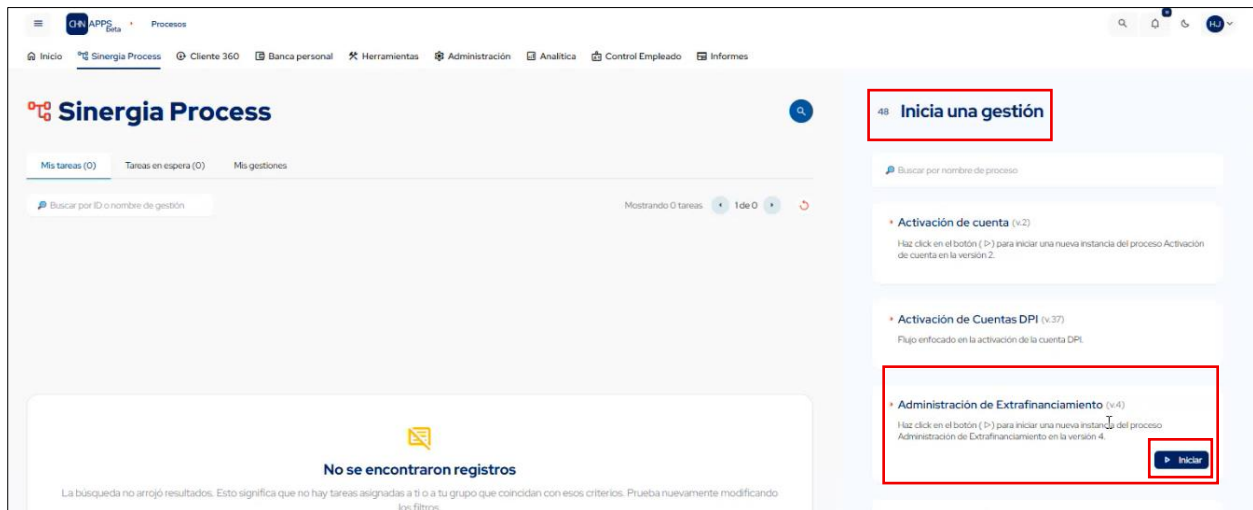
CHN APPS Beta • Procesos

HJ

Inicio Sinergia Process Cliente 360 Banca personal Herramientas Administración Analítica Control Empleado Informes

Sinergia Process

Mis tareas (0) Tareas en espera (0) Mis gestiones

Buscar por ID o nombre de gestión

Mostrando 0 tareas 1 de 0

No se encontraron registros

La búsqueda no arrojó resultados. Esto significa que no hay tareas asignadas a ti o a tu grupo que coincidan con esos criterios. Prueba nuevamente modificando los filtros.

48 Inicia una gestión

Buscar por nombre de proceso

Activación de cuenta (v.2)
Haz click en el botón ( ▷ ) para iniciar una nueva instancia del proceso Activación de cuenta en la versión 2.

Activación de Cuentas DPI (v.37)
Flujo enfocado en la activación de la cuenta DPI.

Administración de Extrafinanciamiento (v.4)
Haz click en el botón ( ▷ ) para iniciar una nueva instancia del proceso Administración de Extrafinanciamiento en la versión 4.

Iniciar